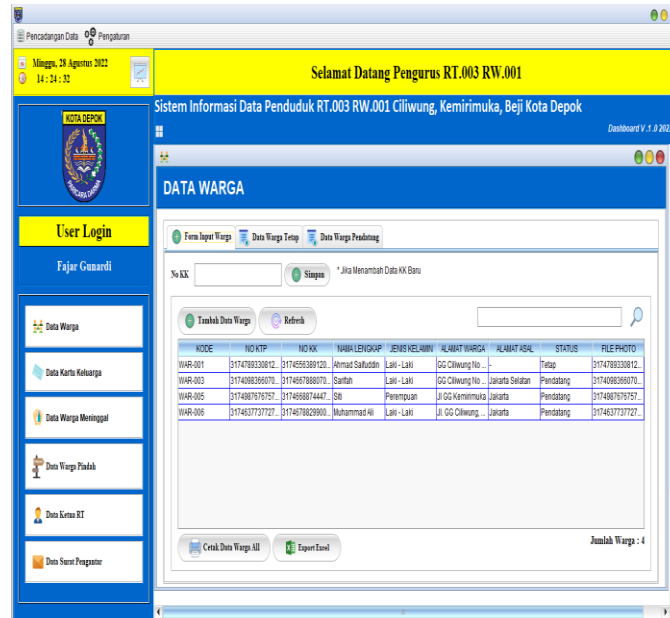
Pencadangan Data Pengaturan

Minggu, 28 Agustus 2022
14 : 24 : 32

Selamat Datang Pengurus RT.003 RW.001

KOTA DEPOK

Sistem Informasi Data Penduduk RT.003 RW.001 Ciliwung, Kemirimuka, Beji Kota Depok

Dashboard V.1.0 2022

User Login

Fajar Gunardi

Data Warga

Data Kartu Keluarga

Data Warga Meninggal

Data Warga Pindah

Data Ketua RT

Data Surat Pengantar

DATA WARGA

Form Input Warga | Data Warga Tetap | Data Warga Pendatang

No KK | Simpan | * Jika Menambah Data KK Baru

Tambah Data Warga | Refresh

| KODE | NO KTP | NO KK | NAMA LENGKAP | JENIS KELAMIN | ALAMAT WARGA | ALAMAT ASAL | STATUS | FILE PHOTO |
|---|---|---|---|---|---|---|---|---|
| WAR-001 | 3174789330812... | 3174556389120... | Ahmad Saifuddin | Laki - Laki | GG Ciliwung No ... | - | Tetap | 3174789330812... |
| WAR-003 | 3174098366070... | 3174667888070... | Sarifah | Laki - Laki | GG Ciliwung No ... | Jakarta Selatan | Pendatang | 3174098366070... |
| WAR-005 | 3174987676757... | 3174668874447... | Siti | Perempuan | Jl GG Kemirimuka | Jakarta | Pendatang | 3174987676757... |
| WAR-006 | 3174637737727... | 3174678829900... | Muhammad Ali | Laki - Laki | Jl. GG Ciliwung, ... | Jakarta | Pendatang | 3174637737727... |

Cetak Data Warga All | Export Excel

Jumlah Warga : 4